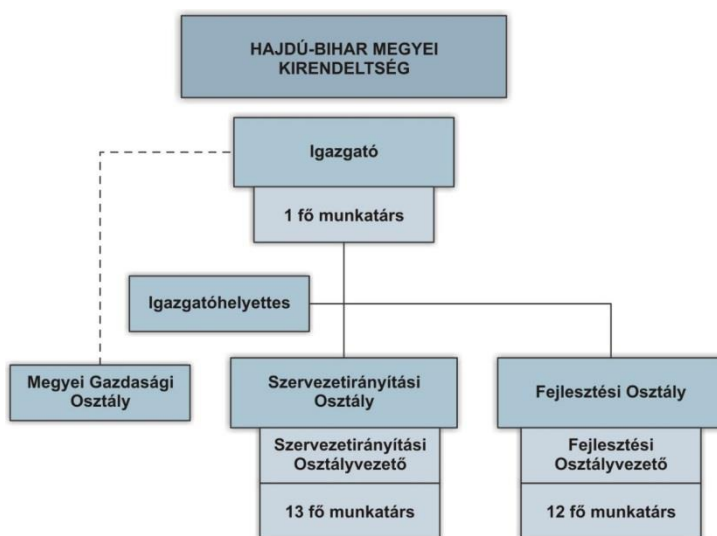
HAJDÚ-BIHAR MEGYEI KIRENDELTSÉG

Igazgató

1 fő munkatárs

Igazgatóhelyettes

Megyei Gazdasági Osztály

Szervezetirányítási Osztály

Szervezetirányítási Osztályvezető

13 fő munkatárs

Fejlesztési Osztály

Fejlesztési Osztályvezető

12 fő munkatárs